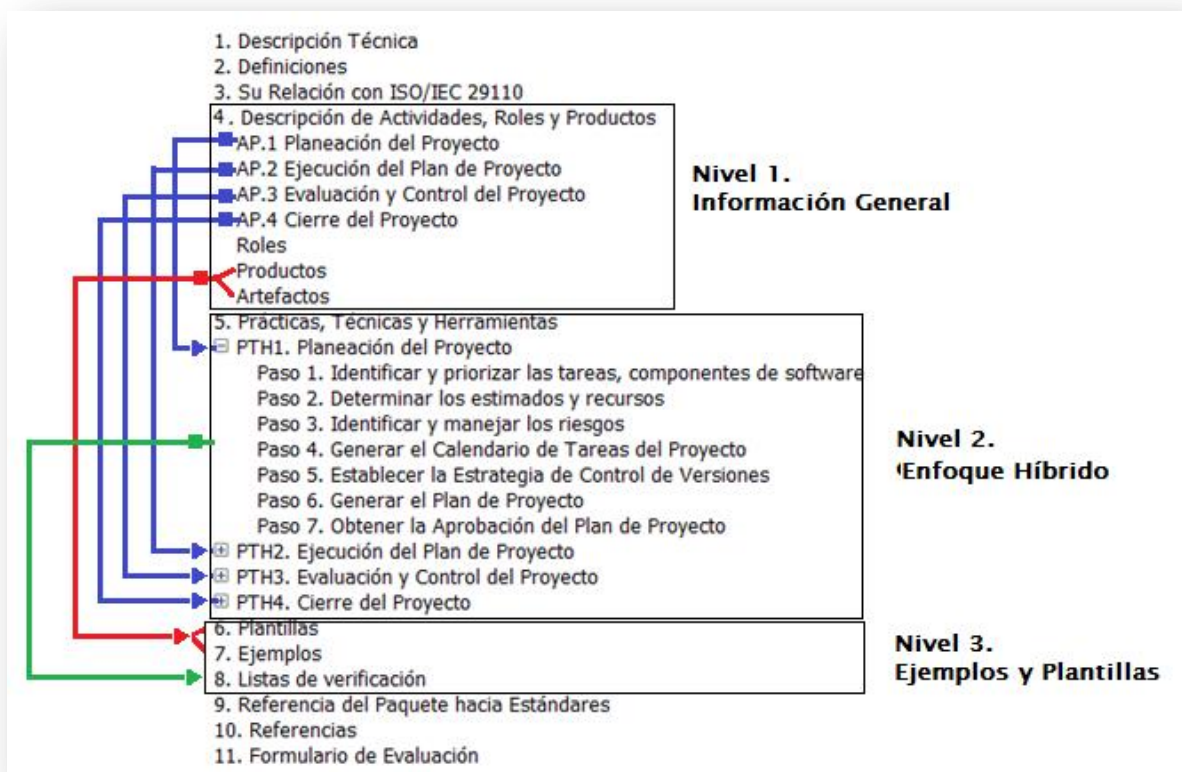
1. Descripción Técnica
2. Definiciones
3. Su Relación con ISO/IEC 29110
4. Descripción de Actividades, Roles y Productos
AP.1 Planeación del Proyecto
AP.2 Ejecución del Plan de Proyecto
AP.3 Evaluación y Control del Proyecto
AP.4 Cierre del Proyecto
Roles
Productos
Artefactos

Nivel 1.
Información General

5. Prácticas, Técnicas y Herramientas
PTH1. Planeación del Proyecto
Paso 1. Identificar y priorizar las tareas, componentes de software
Paso 2. Determinar los estimados y recursos
Paso 3. Identificar y manejar los riesgos
Paso 4. Generar el Calendario de Tareas del Proyecto
Paso 5. Establecer la Estrategia de Control de Versiones
Paso 6. Generar el Plan de Proyecto
Paso 7. Obtener la Aprobación del Plan de Proyecto
PTH2. Ejecución del Plan de Proyecto
PTH3. Evaluación y Control del Proyecto
PTH4. Cierre del Proyecto

Nivel 2.
Enfoque Híbrido

6. Plantillas
7. Ejemplos
8. Listas de verificación

Nivel 3.
Ejemplos y Plantillas

9. Referencia del Paquete hacia Estándares
10. Referencias
11. Formulario de Evaluación